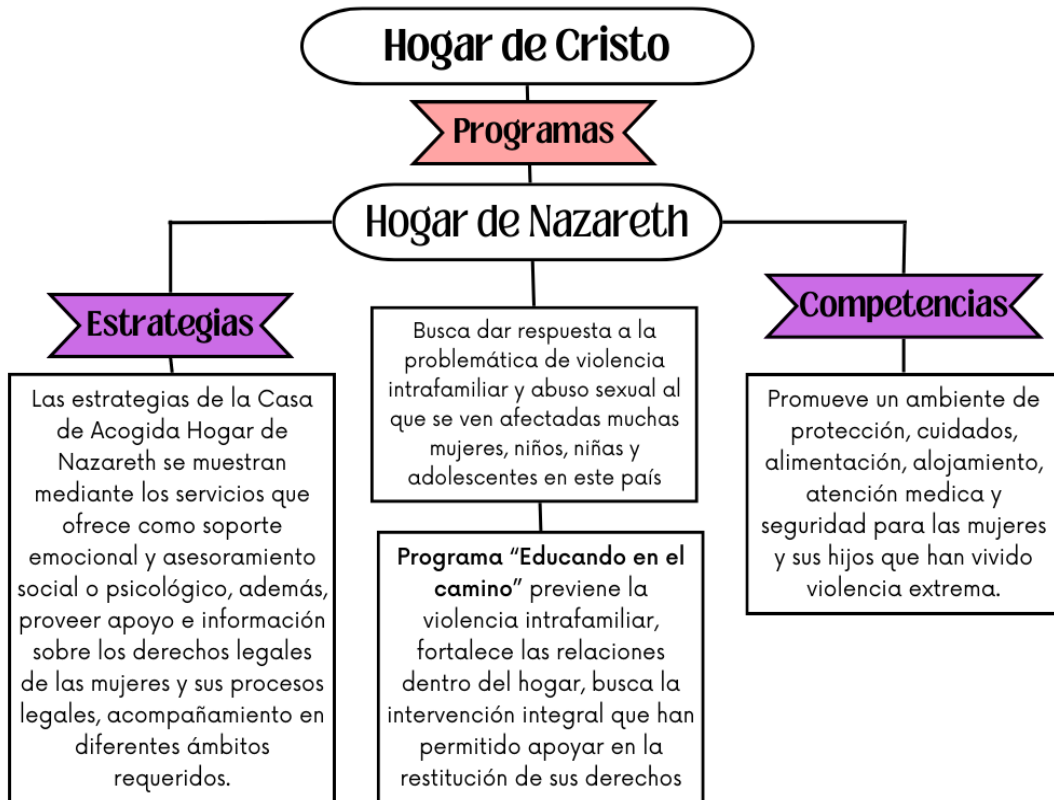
Hogar de Cristo

Programas

Hogar de Nazareth

Estrategias

Las estrategias de la Casa de Acogida Hogar de Nazareth se muestran mediante los servicios que ofrece como soporte emocional y asesoramiento social o psicológico, además, proveer apoyo e información sobre los derechos legales de las mujeres y sus procesos legales, acompañamiento en diferentes ámbitos requeridos.

Busca dar respuesta a la problemática de violencia intrafamiliar y abuso sexual al que se ven afectadas muchas mujeres, niños, niñas y adolescentes en este país

Programa "Educando en el camino" previene la violencia intrafamiliar, fortalece las relaciones dentro del hogar, busca la intervención integral que han permitido apoyar en la restitución de sus derechos

Competencias

Promueve un ambiente de protección, cuidados, alimentación, alojamiento, atención medica y seguridad para las mujeres y sus hijos que han vivido violencia extrema.